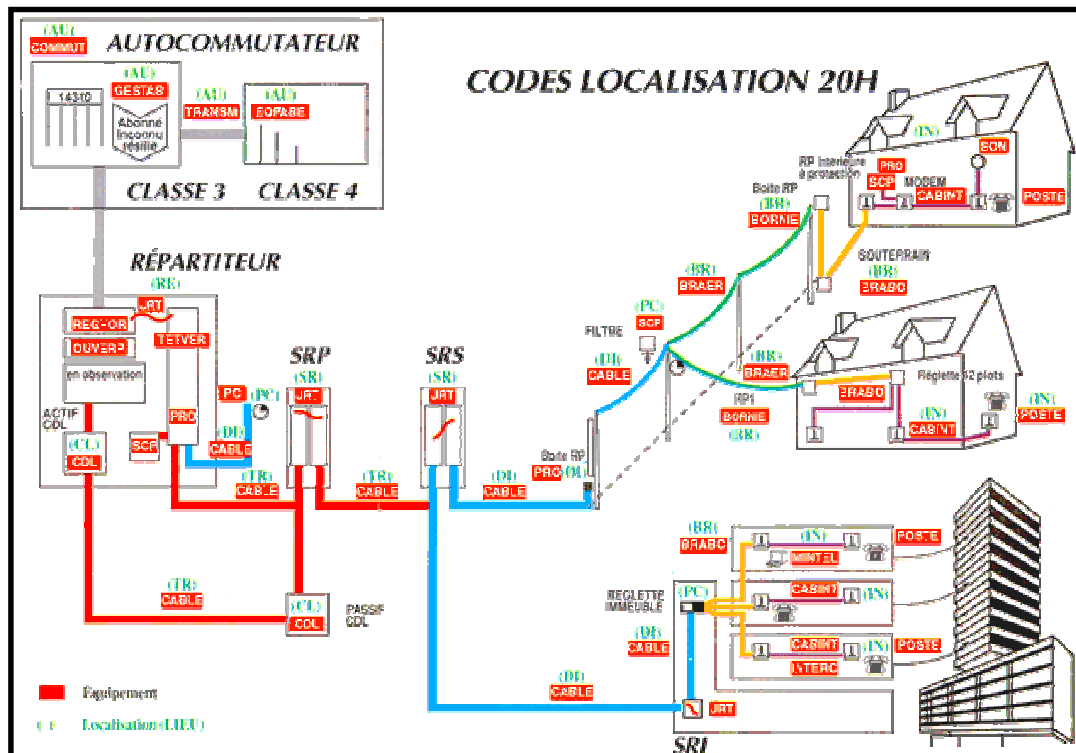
(AU)
COMMUT
AUTOCOMMUTATEUR

14310
(AU)
GESTAB
Abonné Inconnu résilié
(AU)
TRANSM
(AU)
EQPABE

CLASSE 3
CLASSE 4

CODES LOCALISATION 20H

RÉPARTITEUR
(RE)
JRT
REG-FOR
OUVERP
en observation
TETVER
ACTIF CDL
(CL)
CDL
SCP
PRO
PC
(PC)
(DI)
CABLE
(TR)
CABLE

SRP
(SR)
JRT
(TR)
CABLE

SRS
(SR)
JRT
(DI)
CABLE

(TR)
CABLE
(CL)
CDL
PASSIF CDL

FILTRE
(PC)
SCP
(DI)
CABLE
Boite RP
PRO (DI)

(BR)
BRAER
Boite RP
(BR)
BORNIE
RP Interieure à protection
(IN)
PRO
SCP
MODEM
CABINT
SON
POSTE
SOUTERRAIN
(BR)
BRABO

(BR)
BRAER
RP1
BORNIE
(BR)
BRABO
Réglette 12 plots
(IN)
CABINT
(IN)
POSTE

(BR)
BRABO
(IN)
MINTEL
POSTE
REGLETTE IMMEUBLE
(PC)
CABINT
(IN)
(DI)
CABLE
CABINT
(IN)
POSTE
INTERC
(DI)
CABLE
JRT
SRI

Equipement
( ) Localisation (LIEU)